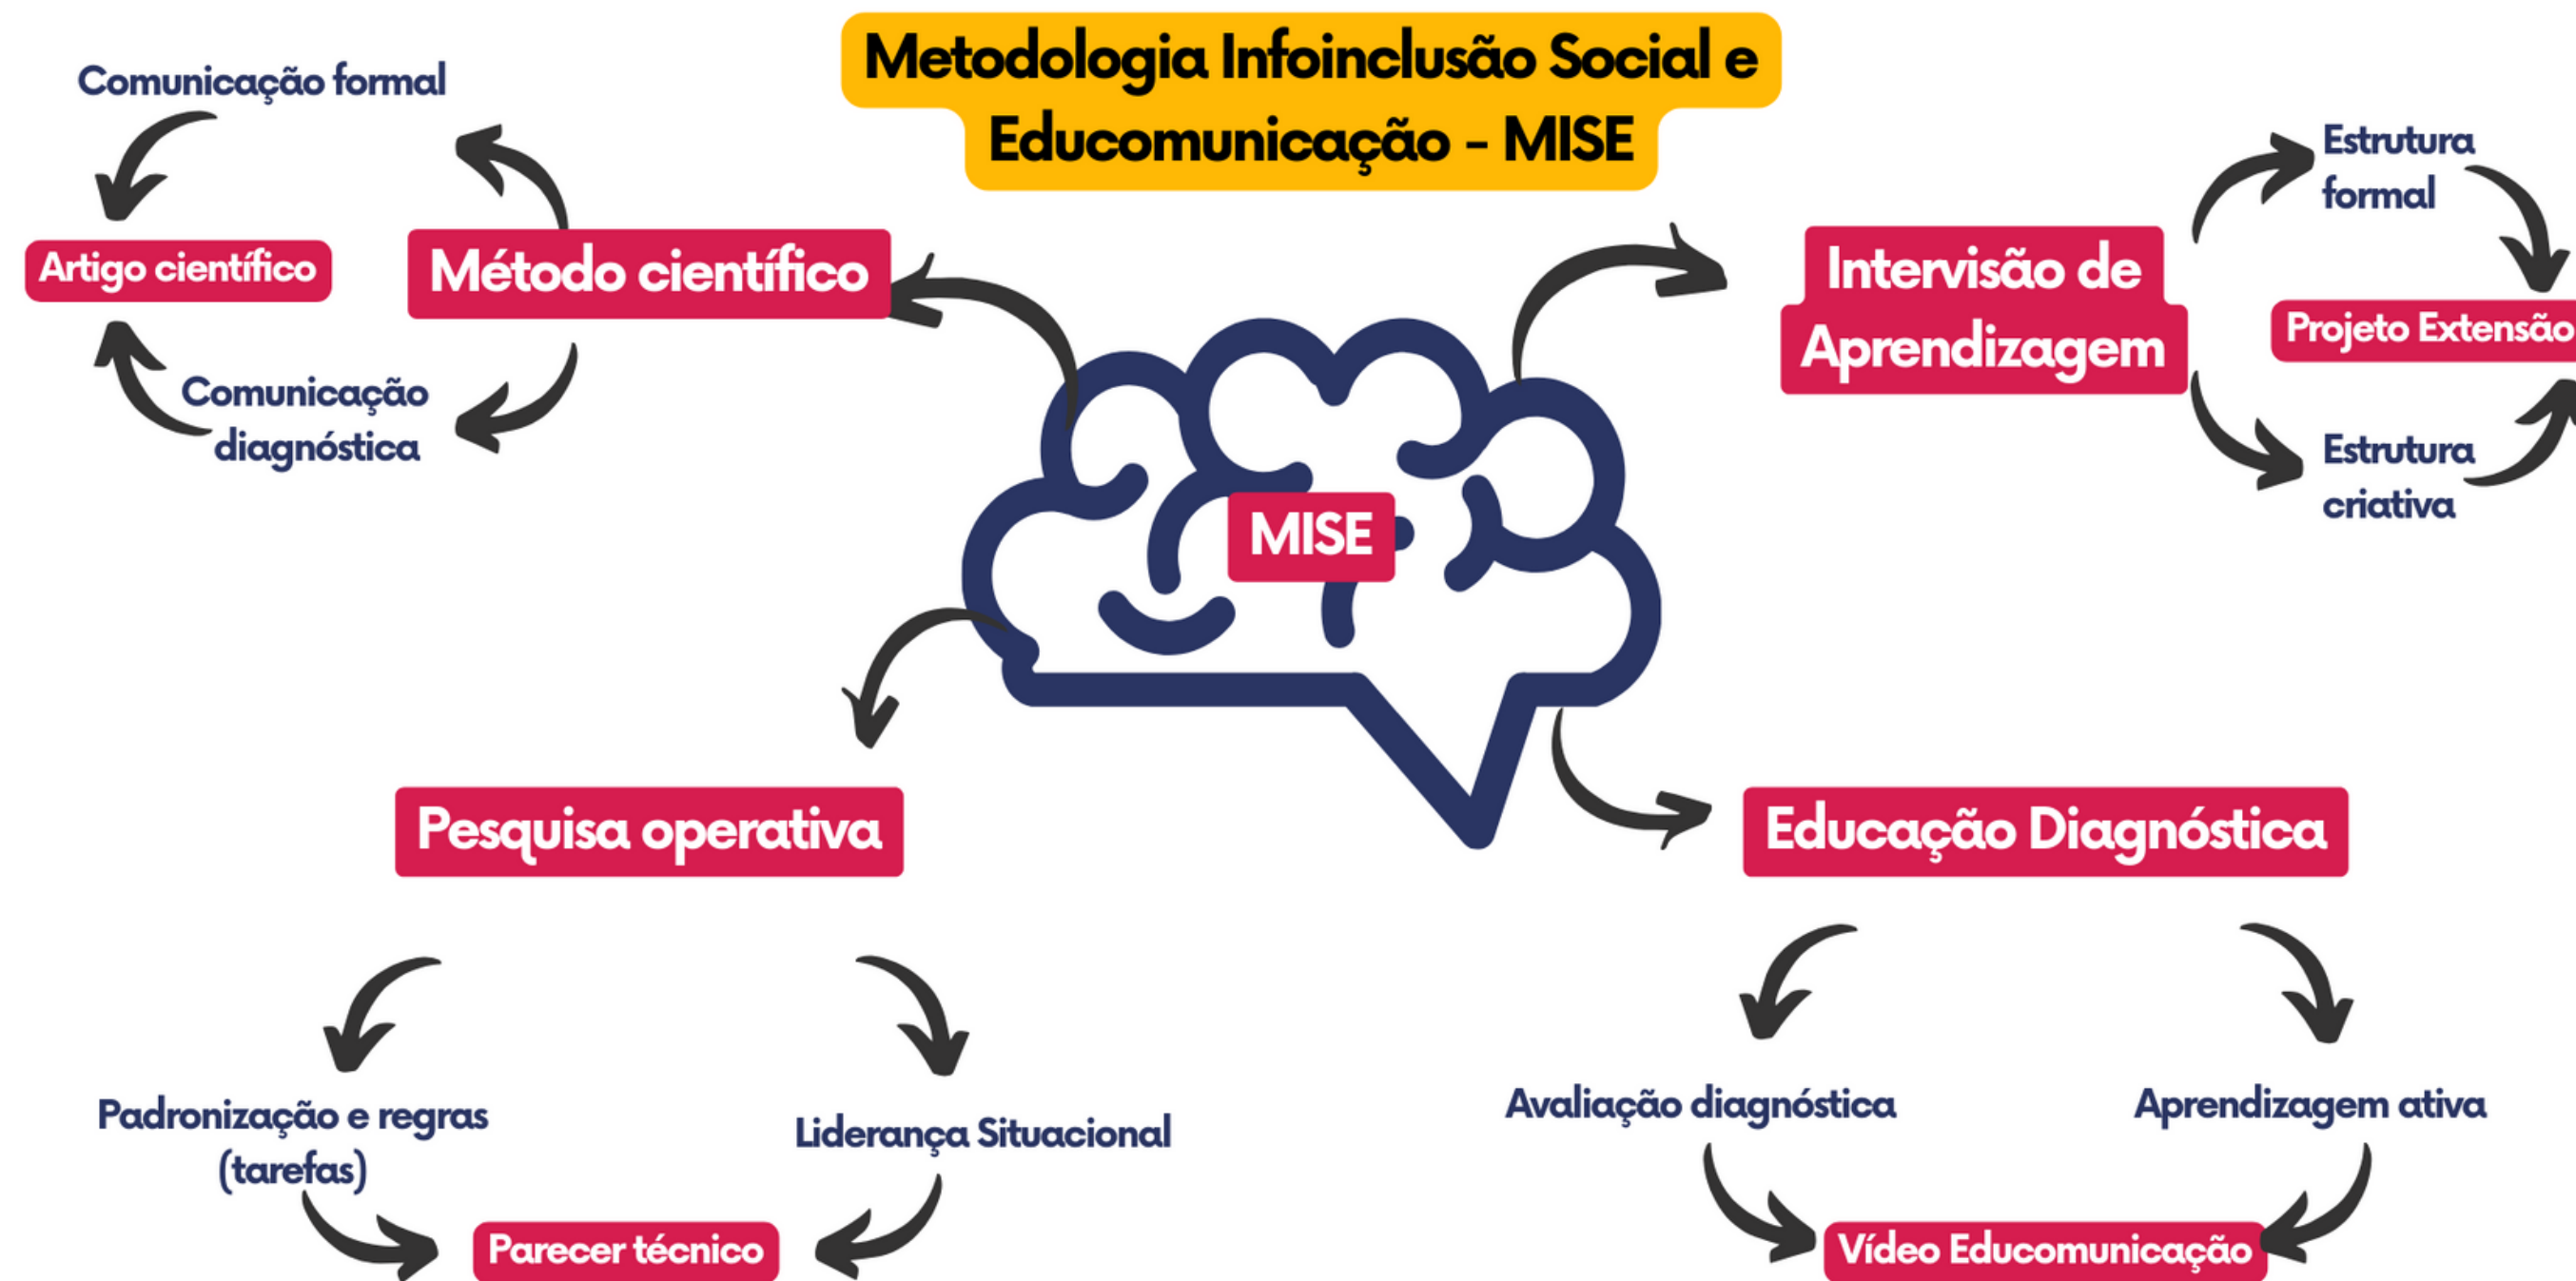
Metodologia Infoinclusão Social e Educomunicação - MISE

Comunicação formal

Artigo científico

Método científico

Comunicação diagnóstica

MISE

Intervisão de Aprendizagem

Estrutura formal

Projeto Extensão

Estrutura criativa

Pesquisa operativa

Padronização e regras (tarefas)

Liderança Situacional

Parecer técnico

Educação Diagnóstica

Avaliação diagnóstica

Aprendizagem ativa

Vídeo Educomunicação